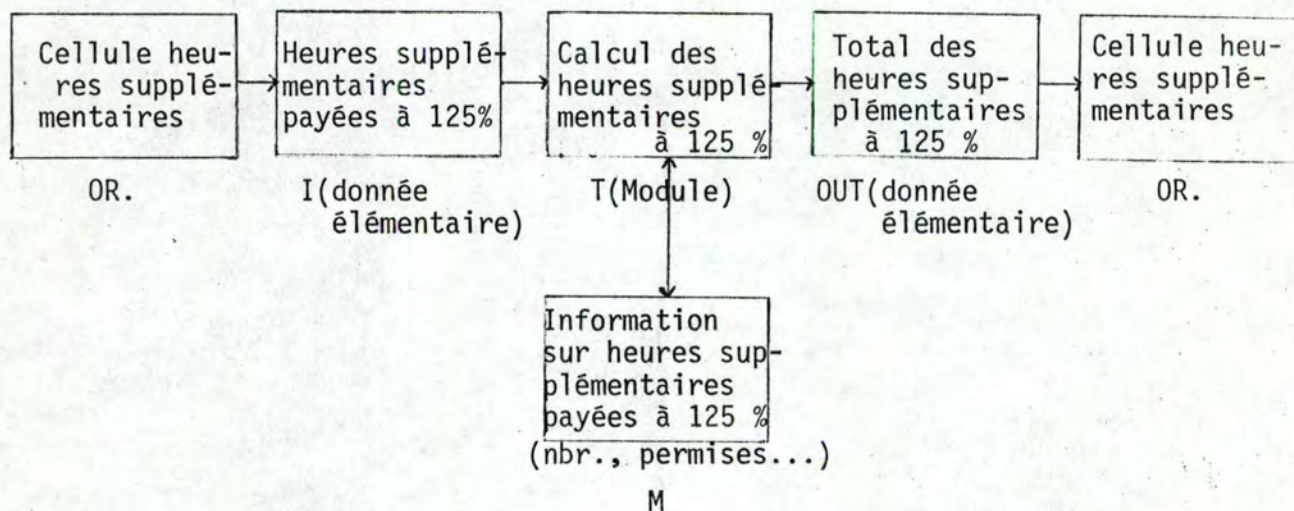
Cellule heures supplémentaires

OR.

Heures supplémentaires payées à 125%

I(donnée élémentaire)

Calcul des heures supplémentaires à 125 %

T(Module)

Total des heures supplémentaires à 125 %

OUT(donnée élémentaire)

Cellule heures supplémentaires

OR.

Information sur heures supplémentaires payées à 125 %

(nbr., permises...)

M